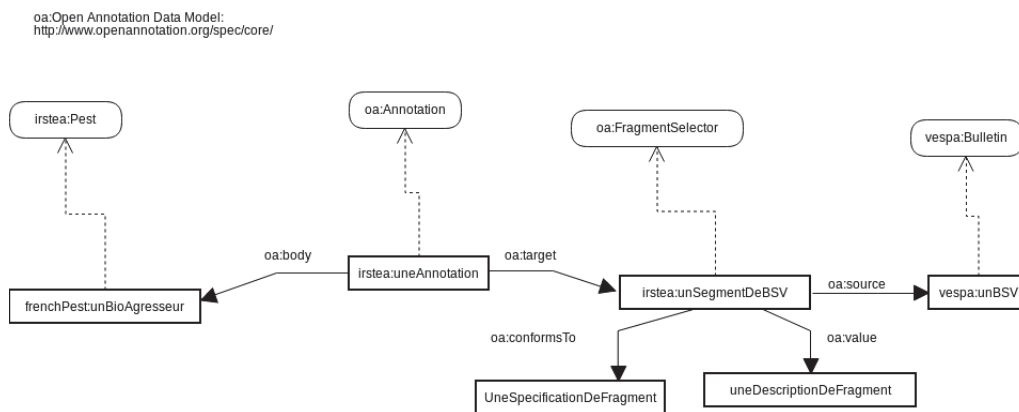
oa:Open Annotation Data Model:
http://www.openannotation.org/spec/core/

irstea:Pest

oa:Annotation

oa:FragmentSelector

vespa:Bulletin

oa:body

irstea:uneAnnotation

oa:target

irstea:unSegmentDeBSV

oa:source

vespa:unBSV

frenchPest:unBioAgresseur

oa:conformsTo

oa:value

UneSpecificationDeFragment

uneDescriptionDeFragment